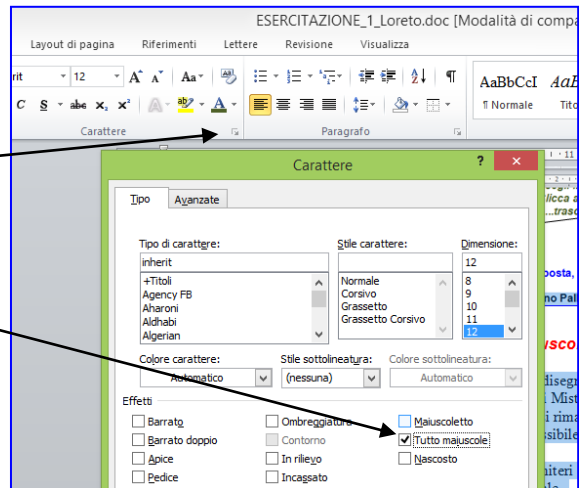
ESERCITAZIONE_1_Loreto.doc [Modalità di compa

Layout di pagina Riferimenti Lettere Revisione Visualizza

rit 12 A A Aa

C S abe $x_2$ $x^2$ A

Carattere

Paragrafo

AaBbCcI AaB

¶ Normale Tito

Carattere

Tipo Avanzate

Tipo di carattere:
inherit
+Titoli
Agency FB
Aharoni
Aldhabi
Algerian

Stile carattere:
Normale
Corsivo
Grassetto
Grassetto Corsivo

Dimensione:
12
8
9
10
11
12

Colore carattere:
Automatico

Stile sottolineatura:
(nessuna)

Colore sottolineatura:
Automatico

Effetti

Barrato
Barrato doppio
Apice
Pedice

Ombreggiatura
Contorno
In rilievo
Incassato

Maiuscoletto
Tutto maiuscole
Nascosto

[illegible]
licca a
..trasc
posta,
no Pal
sco
disegn
i Mist
i rima
ssibile
niteri